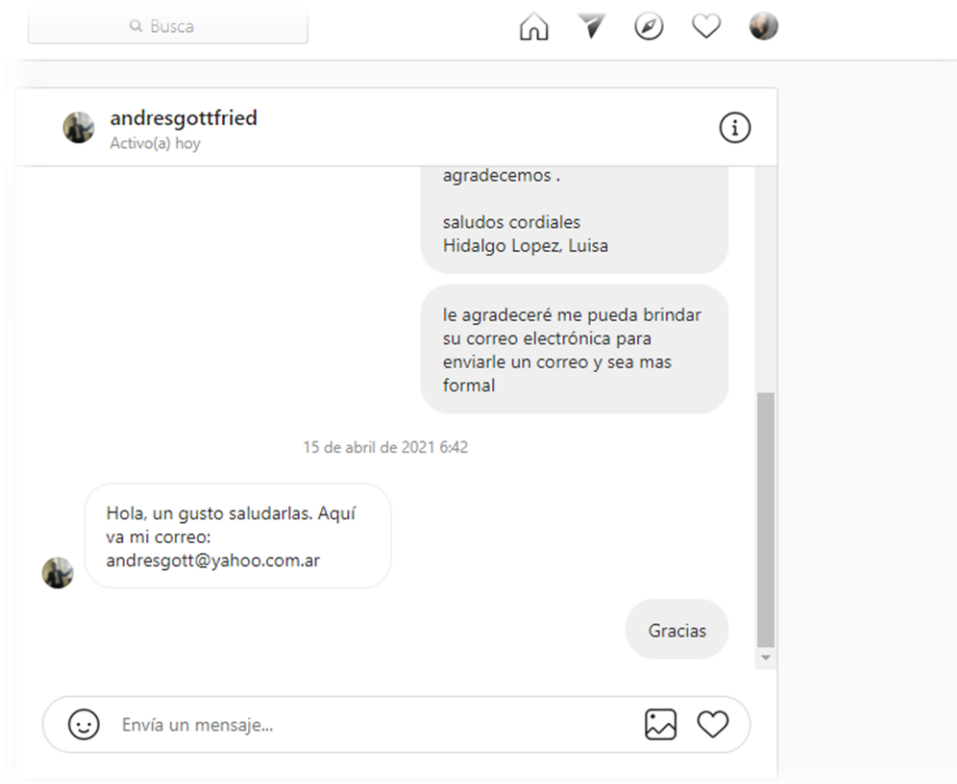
Busca

andresgottfried
Activo(a) hoy

agradecemos .

saludos cordiales
Hidalgo Lopez, Luisa

le agradeceré me pueda brindar su correo electrónica para enviarle un correo y sea mas formal

15 de abril de 2021 6:42

Hola, un gusto saludarlas. Aquí va mi correo: andresgott@yahoo.com.ar

Gracias

Envía un mensaje...